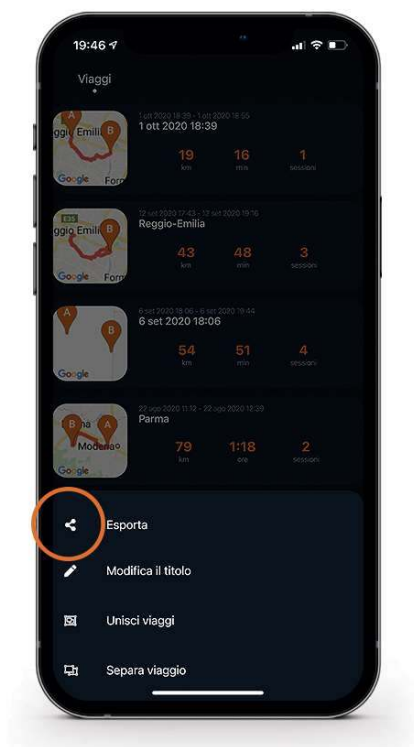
19:46

Viaggi

Emili
Google Forn
1 ott 2020 18:39 - 1 ott 2020 18:55
1 ott 2020 18:39
19 km
16 min
1 sessioni

E35
Reggio Emilia
Google Forn
12 set 2020 17:43 - 12 set 2020 19:16
Reggio-Emilia
43 km
48 min
3 sessioni

Google
6 set 2020 18:06 - 6 set 2020 19:44
6 set 2020 18:06
54 km
51 min
4 sessioni

Modena
Google
22 ago 2020 11:12 - 22 ago 2020 12:29
Parma
79 km
1:18 ore
2 sessioni

Esporta
Modifica il titolo
Unisci viaggi
Separa viaggio